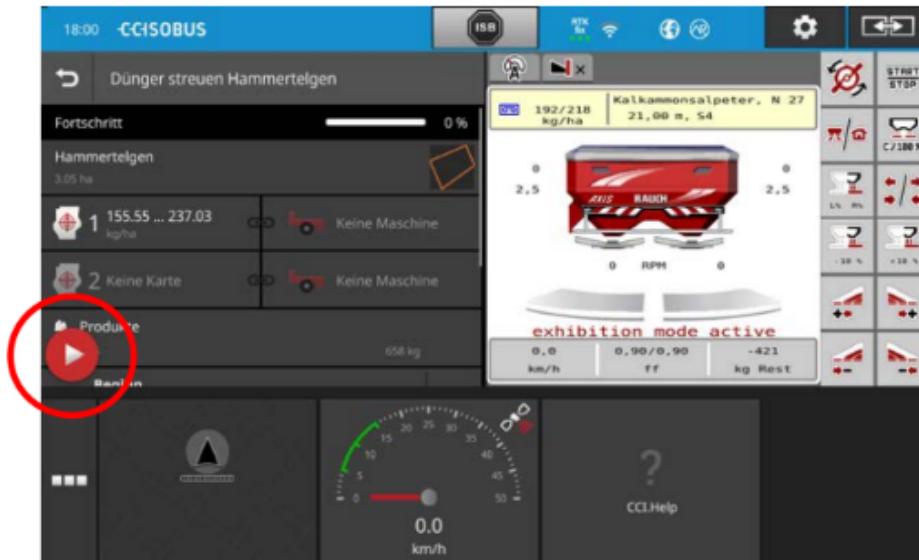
18:00 CCISOBUS

ISB

RTK

Dünger streuen Hammertelgen

Fortschritt 0 %

Hammertelgen
3.05 ha

1 155.55 ... 237.03
kg/ha

Keine Maschine

2 Keine Karte

Keine Maschine

Produkte

658 kg

Beginn

192/218 kg/ha

Kalkammonsalpeter, N 27
21,00 m, S4

0
2,5

0
2,5

AXIS RAUCH

0 RPM 0

exhibition mode active

0,0 km/h

0,90/0,90 ff

-421 kg Rest

START STOP

C/100%

10%

-10 %

+10 %

0 5 10 15 20 25 30 35 40 45 50

0.0
km/h

?

CCI.Help